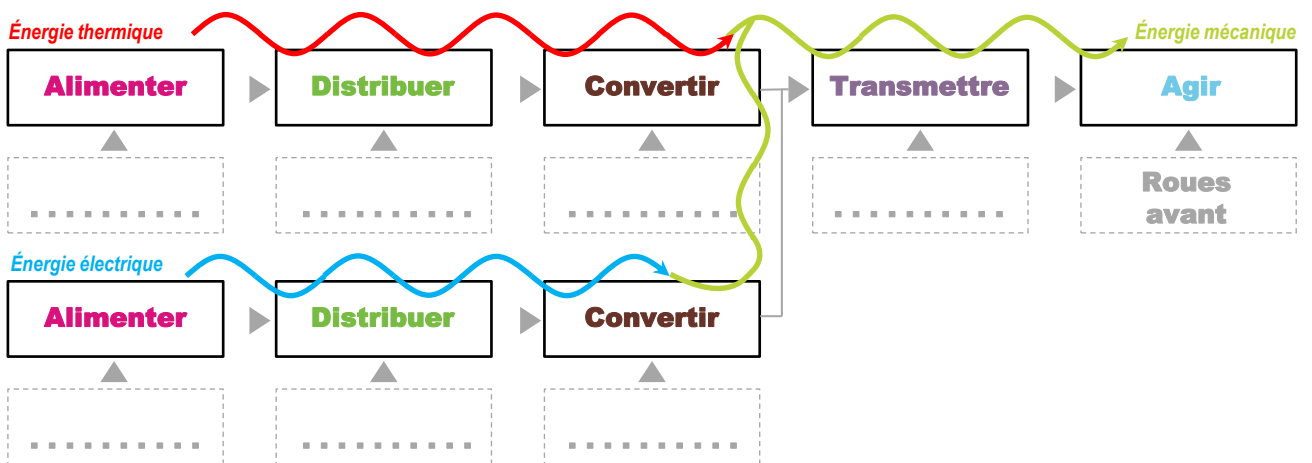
Énergie thermique

Énergie mécanique

Alimenter

Distribuer

Convertir

Transmettre

Agir

..........

..........

..........

..........

Roues avant

Énergie électrique

Alimenter

Distribuer

Convertir

..........

..........

..........